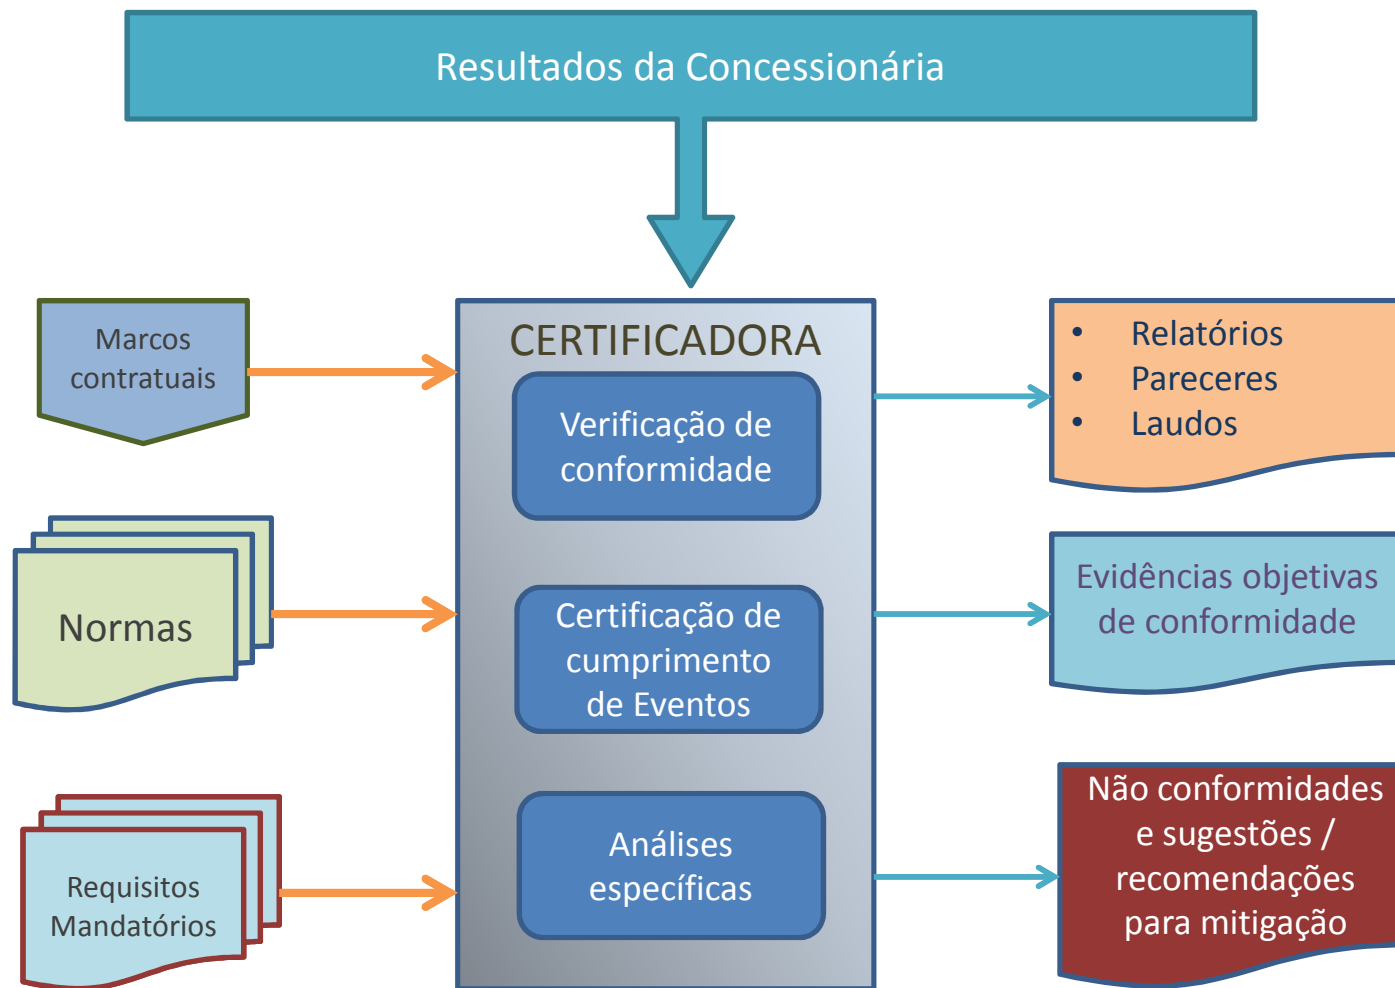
Resultados da Concessionária

Marcos contratuais

Normas

Requisitos Mandatórios

CERTIFICADORA

Verificação de conformidade

Certificação de cumprimento de Eventos

Análises específicas

- Relatórios
- Pareceres
- Laudos

Evidências objetivas de conformidade

Não conformidades e sugestões / recomendações para mitigação